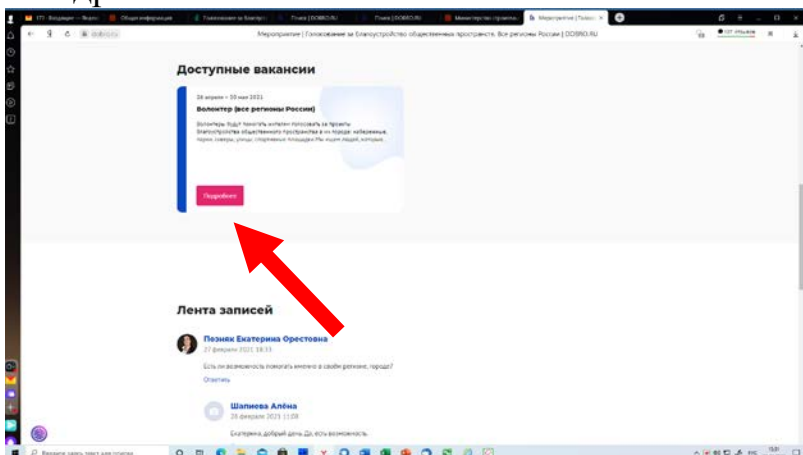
Мероприятие | Голосование за благоустройство общественных пространств. Все регионы России | DOBRO.RU

Доступные вакансии

26 апреля – 30 мая 2021

Волонтер (все регионы России)

Волонтеры будут помогать жителям голосовать за проекты благоустройства общественного пространства в их городе: набережные, парки, скверы, улицы, спортивные площадки. Мы ищем людей, которые...

Подробнее

Лента записей

Позняк Екатерина Орестовна
27 февраля 2021 18:33

Есть ли возможность помогать именно в своём регионе, городе?

Ответить

Шапиева Алёна
28 февраля 2021 11:08

Екатерина, добрый день. Да, есть возможность.

Введите здесь текст для поиска